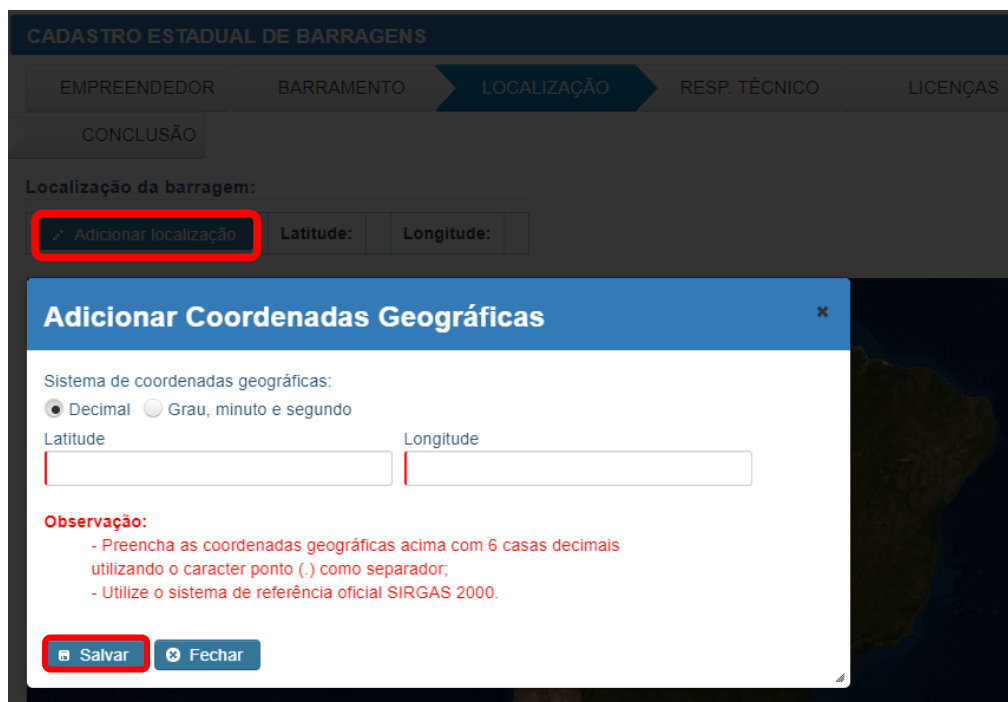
CADASTRO ESTADUAL DE BARRAGENS

EMPREENDEDOR BARRAMENTO LOCALIZAÇÃO RESP. TÉCNICO LICENÇAS

CONCLUSÃO

Localização da barragem:

Adicionar localização Latitude: Longitude:

Adicionar Coordenadas Geográficas ×

Sistema de coordenadas geográficas:

Decimal Grau, minuto e segundo

Latitude Longitude

Observação:
- Preencha as coordenadas geográficas acima com 6 casas decimais utilizando o caracter ponto (.) como separador;
- Utilize o sistema de referência oficial SIRGAS 2000.

Salvar Fechar